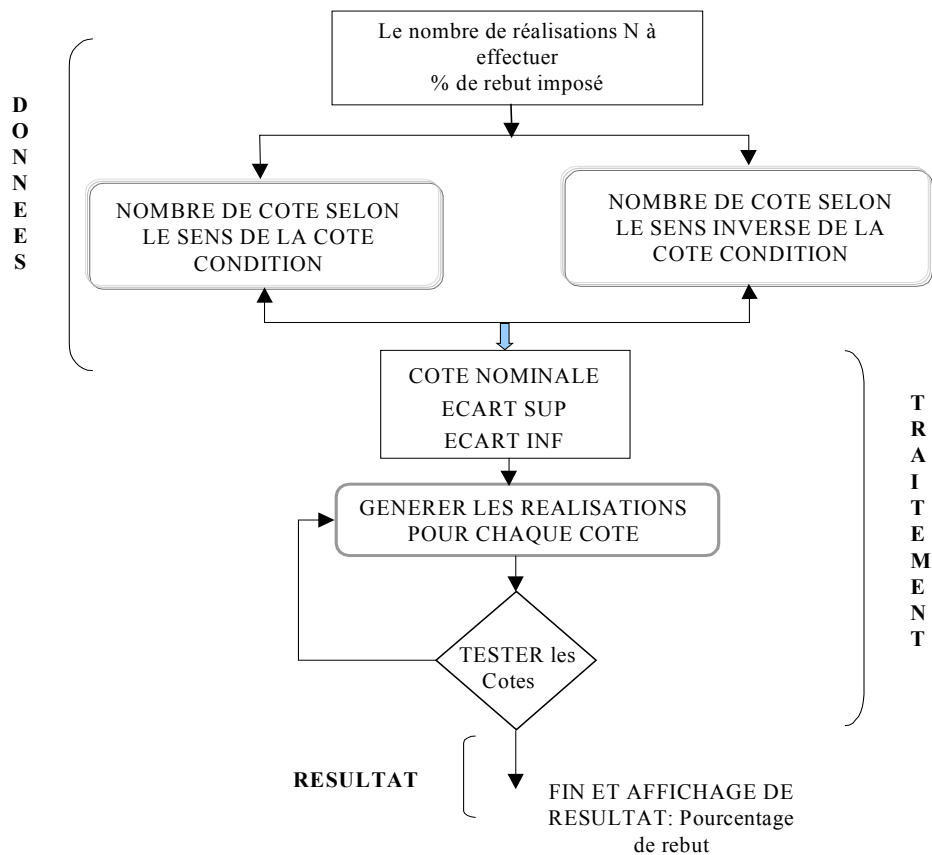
Le nombre de réalisations N à effectuer
% de rebut imposé

D
O
N
N
E
E
S

NOMBRE DE COTE SELON LE SENS DE LA COTE CONDITION

NOMBRE DE COTE SELON LE SENS INVERSE DE LA COTE CONDITION

COTE NOMINALE
ECART SUP
ECART INF

T
R
A
I
T
E
M
E
N
T

GENERER LES REALISATIONS POUR CHAQUE COTE

TESTER les Cotes

RESULTAT

FIN ET AFFICHAGE DE RESULTAT: Pourcentage de rebut